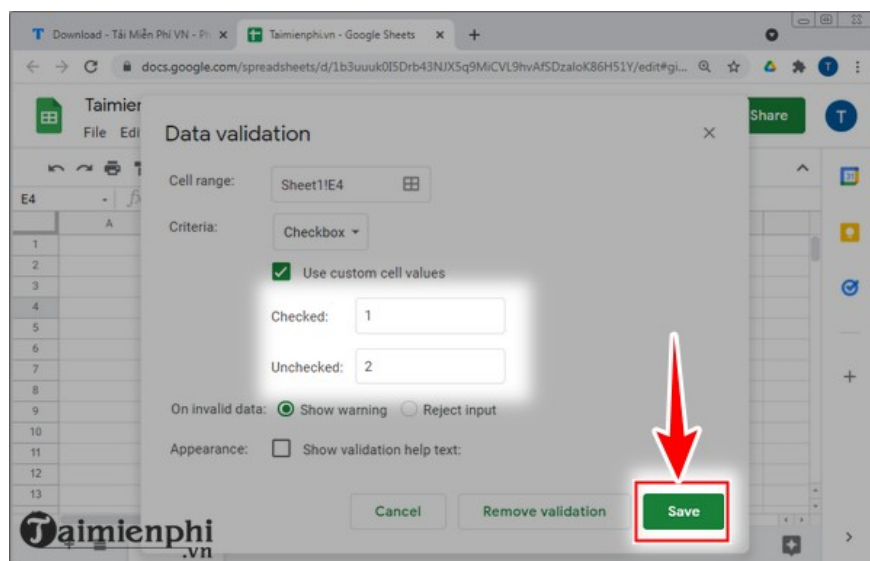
T Download - Tải Miễn Phí VN - Ph ×
Taimienphi.vn - Google Sheets ×
+

docs.google.com/spreadsheets/d/1b3uuuk0I5Drb43NJX5q9MiCVL9hvAfSDzaloK86H51Y/edit#gi...

Taimier
File Edi

Share
T

E4
A

1
2
3
4
5
6
7
8
9
10
11
12
13

Data validation ×

Cell range: Sheet1!E4

Criteria: Checkbox

Use custom cell values

Checked: 1

Unchecked: 2

On invalid data: Show warning Reject input

Appearance: Show validation help text:

Cancel Remove validation Save

Taimienphi
.vn